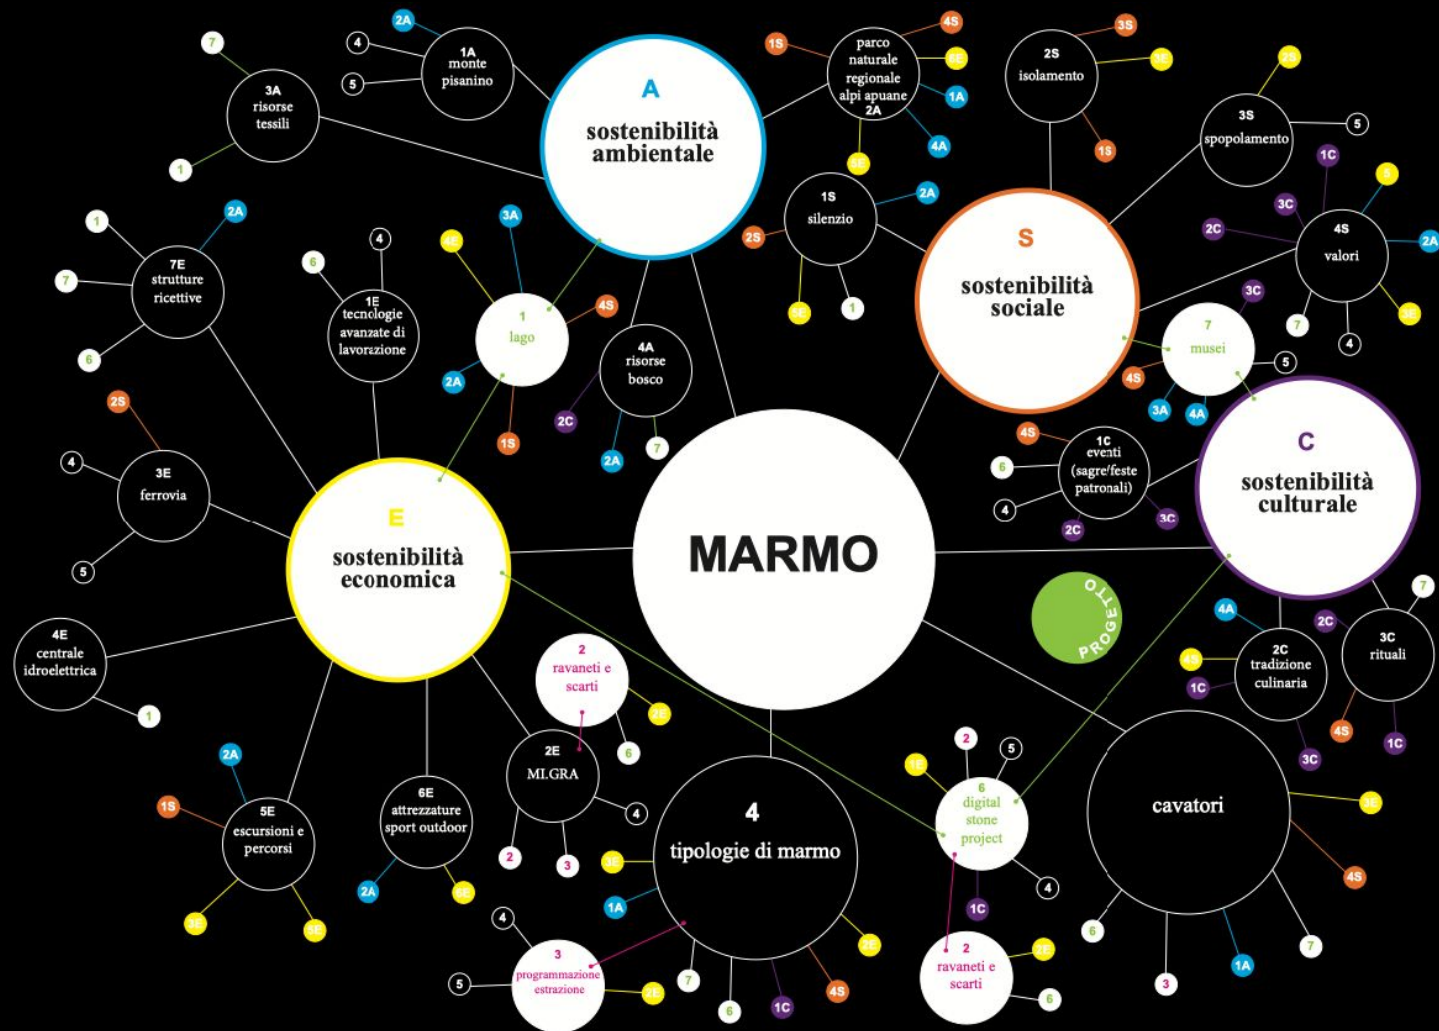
MARMO

A
sostenibilità ambientale

S
sostenibilità sociale

C
sostenibilità culturale

E
sostenibilità economica

PROGETTO

2A
4
5
1A
monte pisanino

7
3A
risorse tessili
1

1S
parco naturale regionale alpi apuane
2A
4S
5E
1A
4A
5E

3S
2S
isolamento
5E
1S

2S
3S
spopolamento
5

1S
silenzio
2A
2S
5E
1

1C
5
3C
2C
4S
valori
2A
7
4
3E

3A
4E
1
lago
4S
2A
1S

4A
risorse bosco
2C
2A
7

1
2A
7E
strutture ricettive
7
6

6
4
1E
tecnologie avanzate di lavorazione

7
musei
3C
5
4S
3A
4A

4S
1C
eventi (sagre/feste patronali)
6
4
2C
3C

2S
4
3E
ferrovia
5

4E
centrale idroelettrica
1

4A
2C
2C
tradizione culinaria
4S
1C
3C

7
3C
rituali
4S
1C

2
ravaneti e scarti
2E
6

2E
MI.GRA
4
2
3

2A
1S
5E
escursioni e percorsi
5E
5E

6E
attrezzature sport outdoor
2A
5E

4
tipologie di marmo
3E
1A
2E
7
6
1C
4S

4
5
3
programmazione estrazione
2E

2
5
1E
6
digital stone project
4
1C

2
ravaneti e scarti
2E
6

cavatori
3E
4S
6
3
1A
7